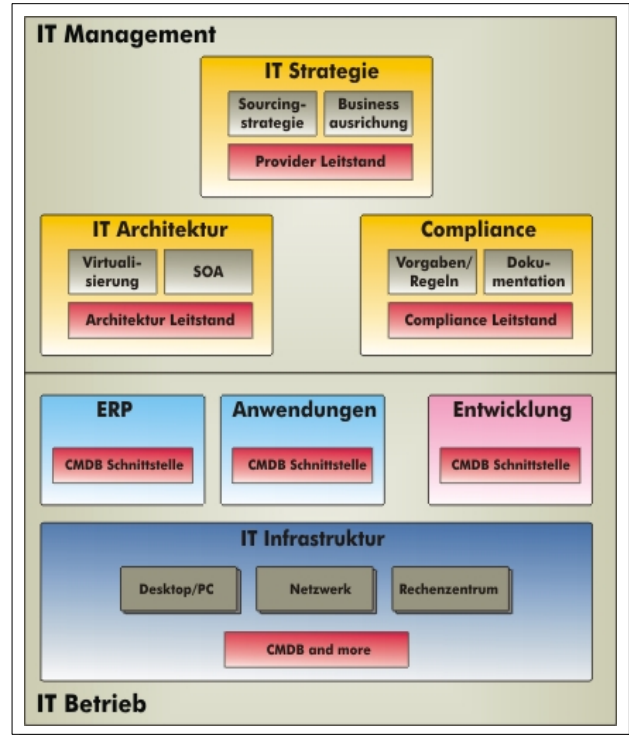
IT Management

IT Strategie

Sourcingstrategie

Business ausrichtung

Provider Leitstand

IT Architektur

Virtualisierung

SOA

Architektur Leitstand

Compliance

Vorgaben/Regeln

Dokumentation

Compliance Leitstand

ERP

CMDB Schnittstelle

Anwendungen

CMDB Schnittstelle

Entwicklung

CMDB Schnittstelle

IT Infrastruktur

Desktop/PC

Netzwerk

Rechenzentrum

CMDB and more

IT Betrieb